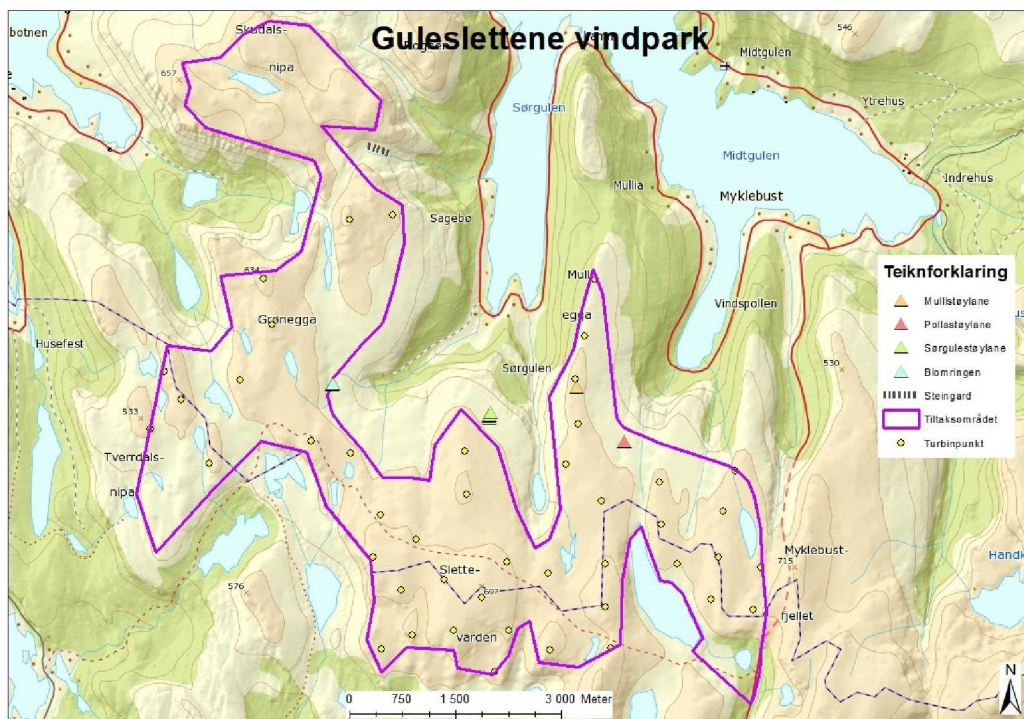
Guleslettene vindpark

botnen
Skudals-
nipa
657
Sørgulen
Midtgulen
546
Ytrehus
Midtgulen
Indrehus
Mullia
Myklebust
Sagebø
634
Grønegga
Mulli
egga
Vindspollen
Husefest
Sørgulen
530
533
Tverrdals-
nipa
Myklebust-
715
fjellet
Slette-
697
varden
576
Handk

Teiknforklaring
Mullistøylane
Pollastøylane
Sørgulestøylane
Blomringen
Steingard
Tiltaksområdet
Turbinpunkt

0 750 1 500 3 000 Meter
N